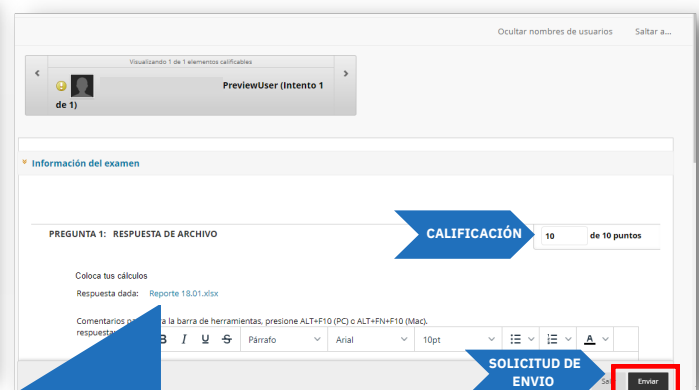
Ocultar nombres de usuarios   Saltar a...

Visualizando 1 de 1 elementos calificables

PreviewUser (Intento 1 de 1)

Información del examen

PREGUNTA 1: RESPUESTA DE ARCHIVO

CALIFICACIÓN

10 de 10 puntos

Coloca tus cálculos

Respuesta dada: Reporte 18.01.xlsx

Comentarios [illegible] la barra de herramientas, presione ALT+F10 (PC) o ALT+FN+F10 (Mac).

respuesta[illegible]

B I U S Párrafo Arial 10pt

SOLICITUD DE ENVIO

Sa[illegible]

Enviar